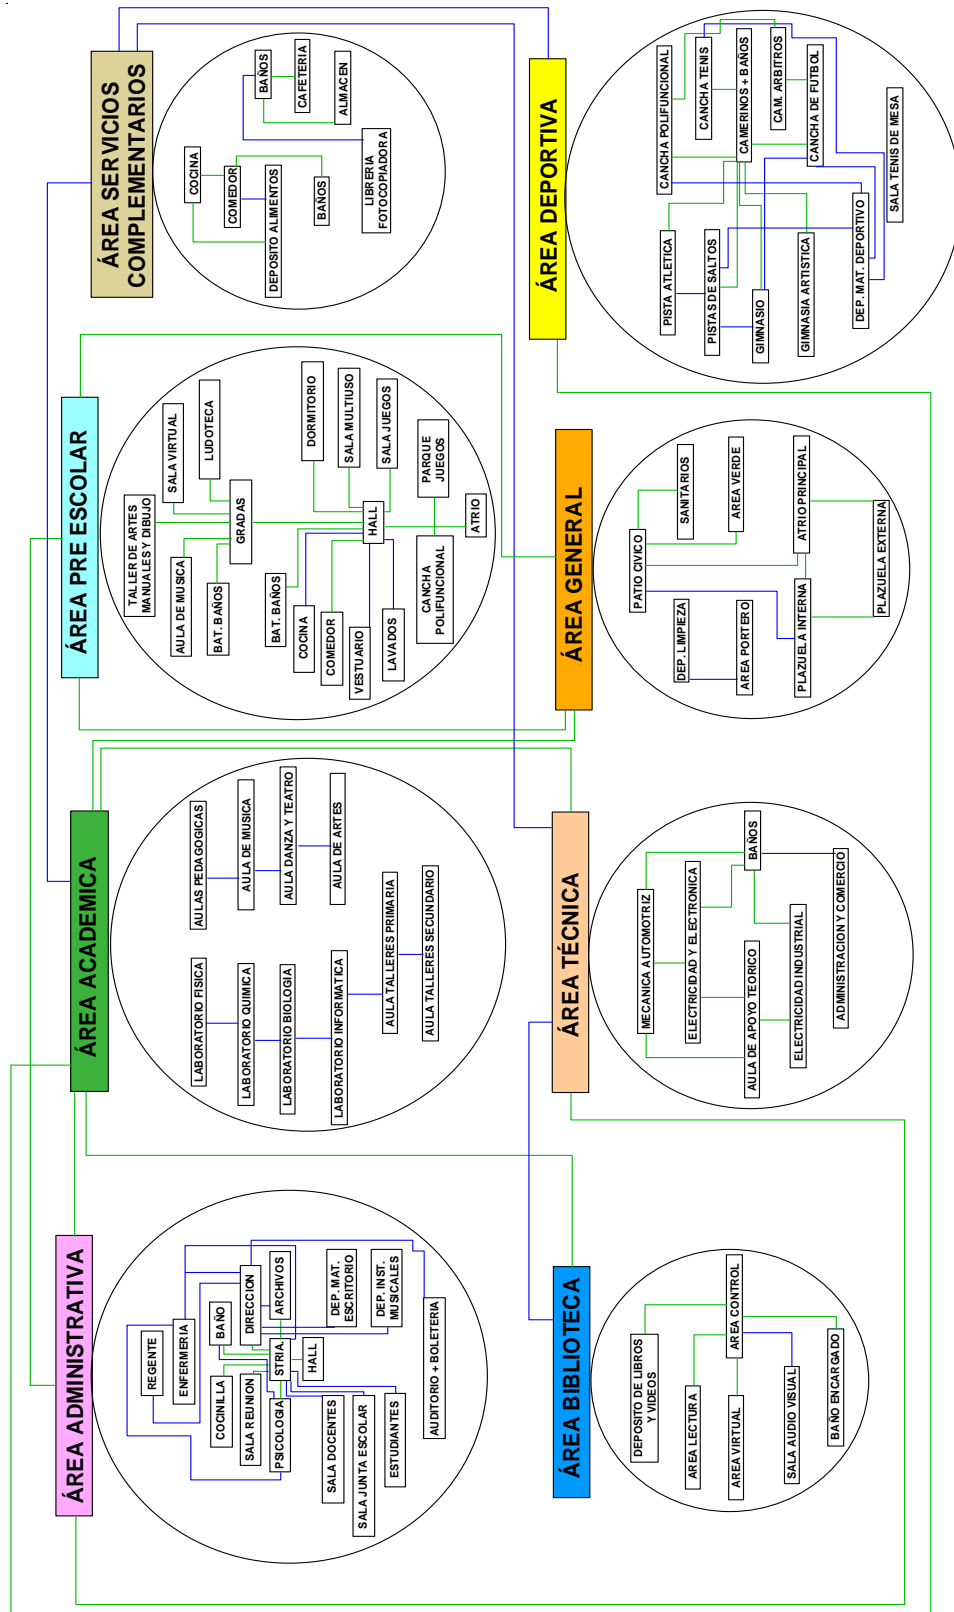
ÁREA SERVICIOS COMPLEMENTARIOS

BAÑOS
CAFETERIA
ALMACEN
COCINA
COMEDOR
DEPOSITO ALIMENTOS
BAÑOS
LIBRERIA FOTOCOPIADORA

ÁREA DEPORTIVA

CANCHA POLIFUNCIONAL
CANCHA TENIS
CAMERINOS + BAÑOS
CAM. ARBITROS
CANCHA DE FUTBOL
SALA TENIS DE MESA
PISTA ATLETICA
PISTAS DE SALTOS
GIMNASIO
GIMNASIA ARTISTICA
DEP. MAT. DEPORTIVO

ÁREA PRE ESCOLAR

TALLER DE ARTES MANUALES Y DIBUJO
SALA VIRTUAL
LUDOTECA
DORMITORIO
SALA MULTIUSO
SALA JUEGOS
PARQUE JUEGOS
GRADAS
HALL
ATRIO
AULA DE MUSICA
BAT. BAÑOS
BAT. BAÑOS
COCINA
COMEDOR
VESTUARIO
LAVADOS
CANCHA POLIFUNCIONAL

ÁREA GENERAL

PATIO CIVICO
SANITARIOS
AREA VERDE
ATRIO PRINCIPAL
PLAZUELA EXTERNA
DEP. LIMPIEZA
AREA PORTERO
PLAZUELA INTERNA

ÁREA ACADEMICA

AULAS PEDAGOGICAS
AULA DE MUSICA
AULA DANZA Y TEATRO
AULA DE ARTES
LABORATORIO FISICA
LABORATORIO QUIMICA
LABORATORIO BIOLOGIA
LABORATORIO INFORMATICA
AULA TALLERES PRIMARIA
AULA TALLERES SECUNDARIO

ÁREA TÉCNICA

MECANICA AUTOMOTRIZ
ELECTRICIDAD Y ELECTRONICA
BAÑOS
AULA DE APOYO TEORICO
ELECTRICIDAD INDUSTRIAL
ADMINISTRACION Y COMERCIO

ÁREA ADMINISTRATIVA

REGENTE
ENFERMERIA
BAÑO
DIRECCION
ARCHIVOS
DEP. MAT. ESCRITORIO
DEP. INST. MUSICALES
STRIA
HALL
COCINILLA
SALA REUNION
PSICOLOGIA
SALA DOCENTES
SALA JUNTA ESCOLAR
ESTUDIANTES
AUDITORIO + BOLETERIA

ÁREA BIBLIOTECA

DEPOSITO DE LIBROS Y VIDEOS
AREA CONTROL
AREA LECTURA
AREA VIRTUAL
SALA AUDIO VISUAL
BAÑO ENCARGADO